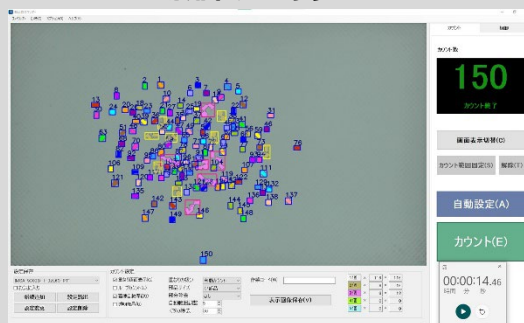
カウント数

150

カウント終了

画面表示切替(D)

カウント範囲設定(S)

解除(T)

自動設定(A)

カウント(E)

00:00:14.46

時間 分 秒

表示画像保存(V)

新規追加

設定登録

設定削除

設定読込

2
13
24
8
61
106
121
135
147
149
148
78
137
150
111
104
31